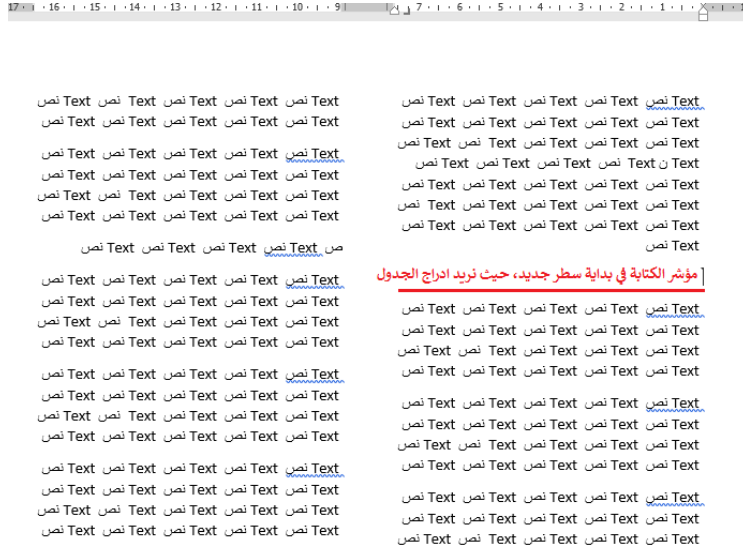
17 · 16 · 15 · 14 · 13 · 12 · 11 · 10 · 9 · 7 · 6 · 5 · 4 · 3 · 2 · 1

Text نص Text نص Text نص Text نص Text نص Text نص Text نص Text نص Text نص Text نص Text نص Text نص Text نص Text ن Text نص Text نص Text نص Text نص Text نص Text نص Text نص Text نص Text نص Text نص Text نص Text نص Text نص Text نص Text نص Text نص Text نص

مؤشر الكتابة في بداية سطر جديد، حيث نريد ادراج الجدول

Text نص Text نص Text نص Text نص Text نص Text نص Text نص Text نص Text نص Text نص Text نص Text نص Text نص Text نص Text نص Text نص Text نص Text نص Text نص Text نص

Text نص Text نص Text نص Text نص Text نص Text نص Text نص Text نص Text نص Text نص Text نص Text نص Text نص Text نص Text نص Text نص Text نص Text نص Text نص Text نص

Text نص Text نص Text نص Text نص Text نص Text نص Text نص Text نص Text نص Text نص Text نص Text نص Text نص Text نص Text نص

Text نص Text نص Text نص Text نص Text نص Text نص Text نص Text نص Text نص Text نص

Text نص Text نص Text نص Text نص Text نص Text نص Text نص Text نص Text نص Text نص Text نص Text نص Text نص Text نص Text نص Text نص Text نص Text نص Text نص Text نص

ص Text نص Text نص Text نص Text نص

Text نص Text نص Text نص Text نص Text نص Text نص Text نص Text نص Text نص Text نص Text نص Text نص Text نص Text نص Text نص Text نص Text نص Text نص Text نص Text نص

Text نص Text نص Text نص Text نص Text نص Text نص Text نص Text نص Text نص Text نص Text نص Text نص Text نص Text نص Text نص Text نص Text نص Text نص Text نص Text نص

Text نص Text نص Text نص Text نص Text نص Text نص Text نص Text نص Text نص Text نص Text نص Text نص Text نص Text نص Text نص Text نص Text نص Text نص Text نص Text نص